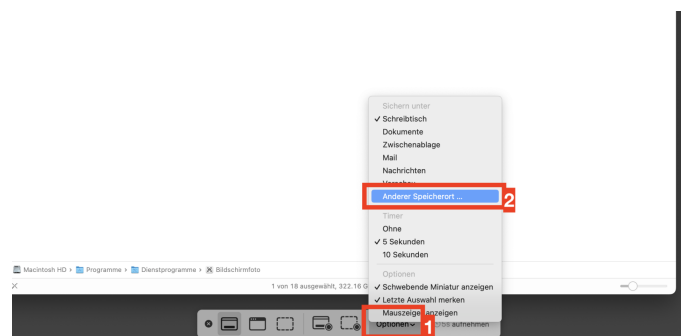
Sichern unter
✓ Schreibtisch
Dokumente
Zwischenablage
Mail
Nachrichten
Vorschau
Anderer Speicherort ...
2
Timer
Ohne
✓ 5 Sekunden
10 Sekunden
Optionen
✓ Schwebende Miniatur anzeigen
✓ Letzte Auswahl merken
Mauszeiger anzeigen

Macintosh HD › Programme › Dienstprogramme › Bildschirmfoto
1 von 18 ausgewählt, 322.16 G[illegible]

Optionen
1
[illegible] aufnehmen